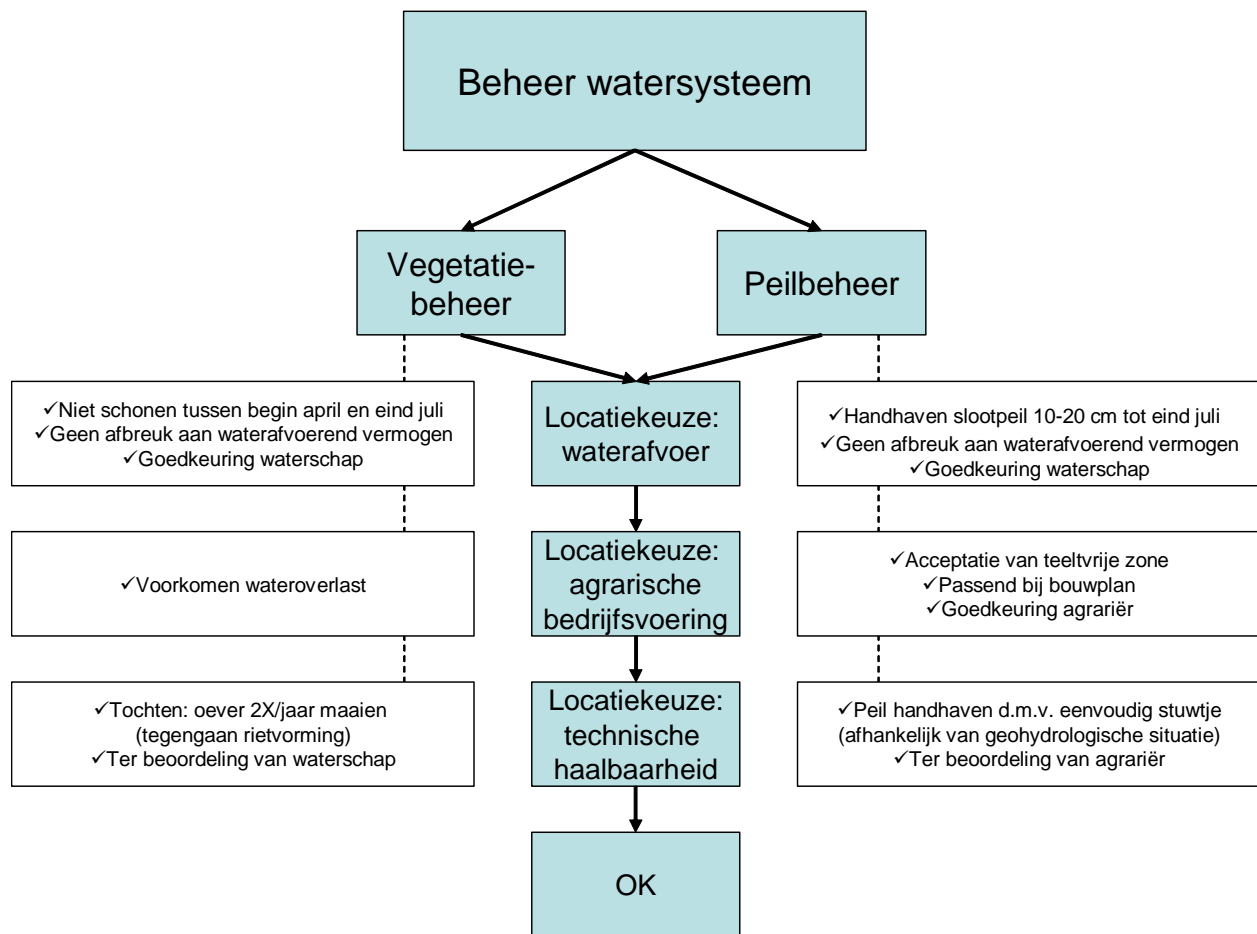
Beheer watersysteem

Vegetatiebeheer

Peilbeheer

✓Niet schonen tussen begin april en eind juli
✓Geen afbreuk aan waterafvoerend vermogen
✓Goedkeuring waterschap

Locatiekeuze: waterafvoer

✓Handhaven slootpeil 10-20 cm tot eind juli
✓Geen afbreuk aan waterafvoerend vermogen
✓Goedkeuring waterschap

✓Voorkomen wateroverlast

Locatiekeuze: agrarische bedrijfsvoering

✓Acceptatie van teeltvrije zone
✓Passend bij bouwplan
✓Goedkeuring agrariër

✓Tochten: oever 2X/jaar maaien (tegengaan rietvorming)
✓Ter beoordeling van waterschap

Locatiekeuze: technische haalbaarheid

✓Peil handhaven d.m.v. eenvoudig stuwtje (afhankelijk van geohydrologische situatie)
✓Ter beoordeling van agrariër

OK